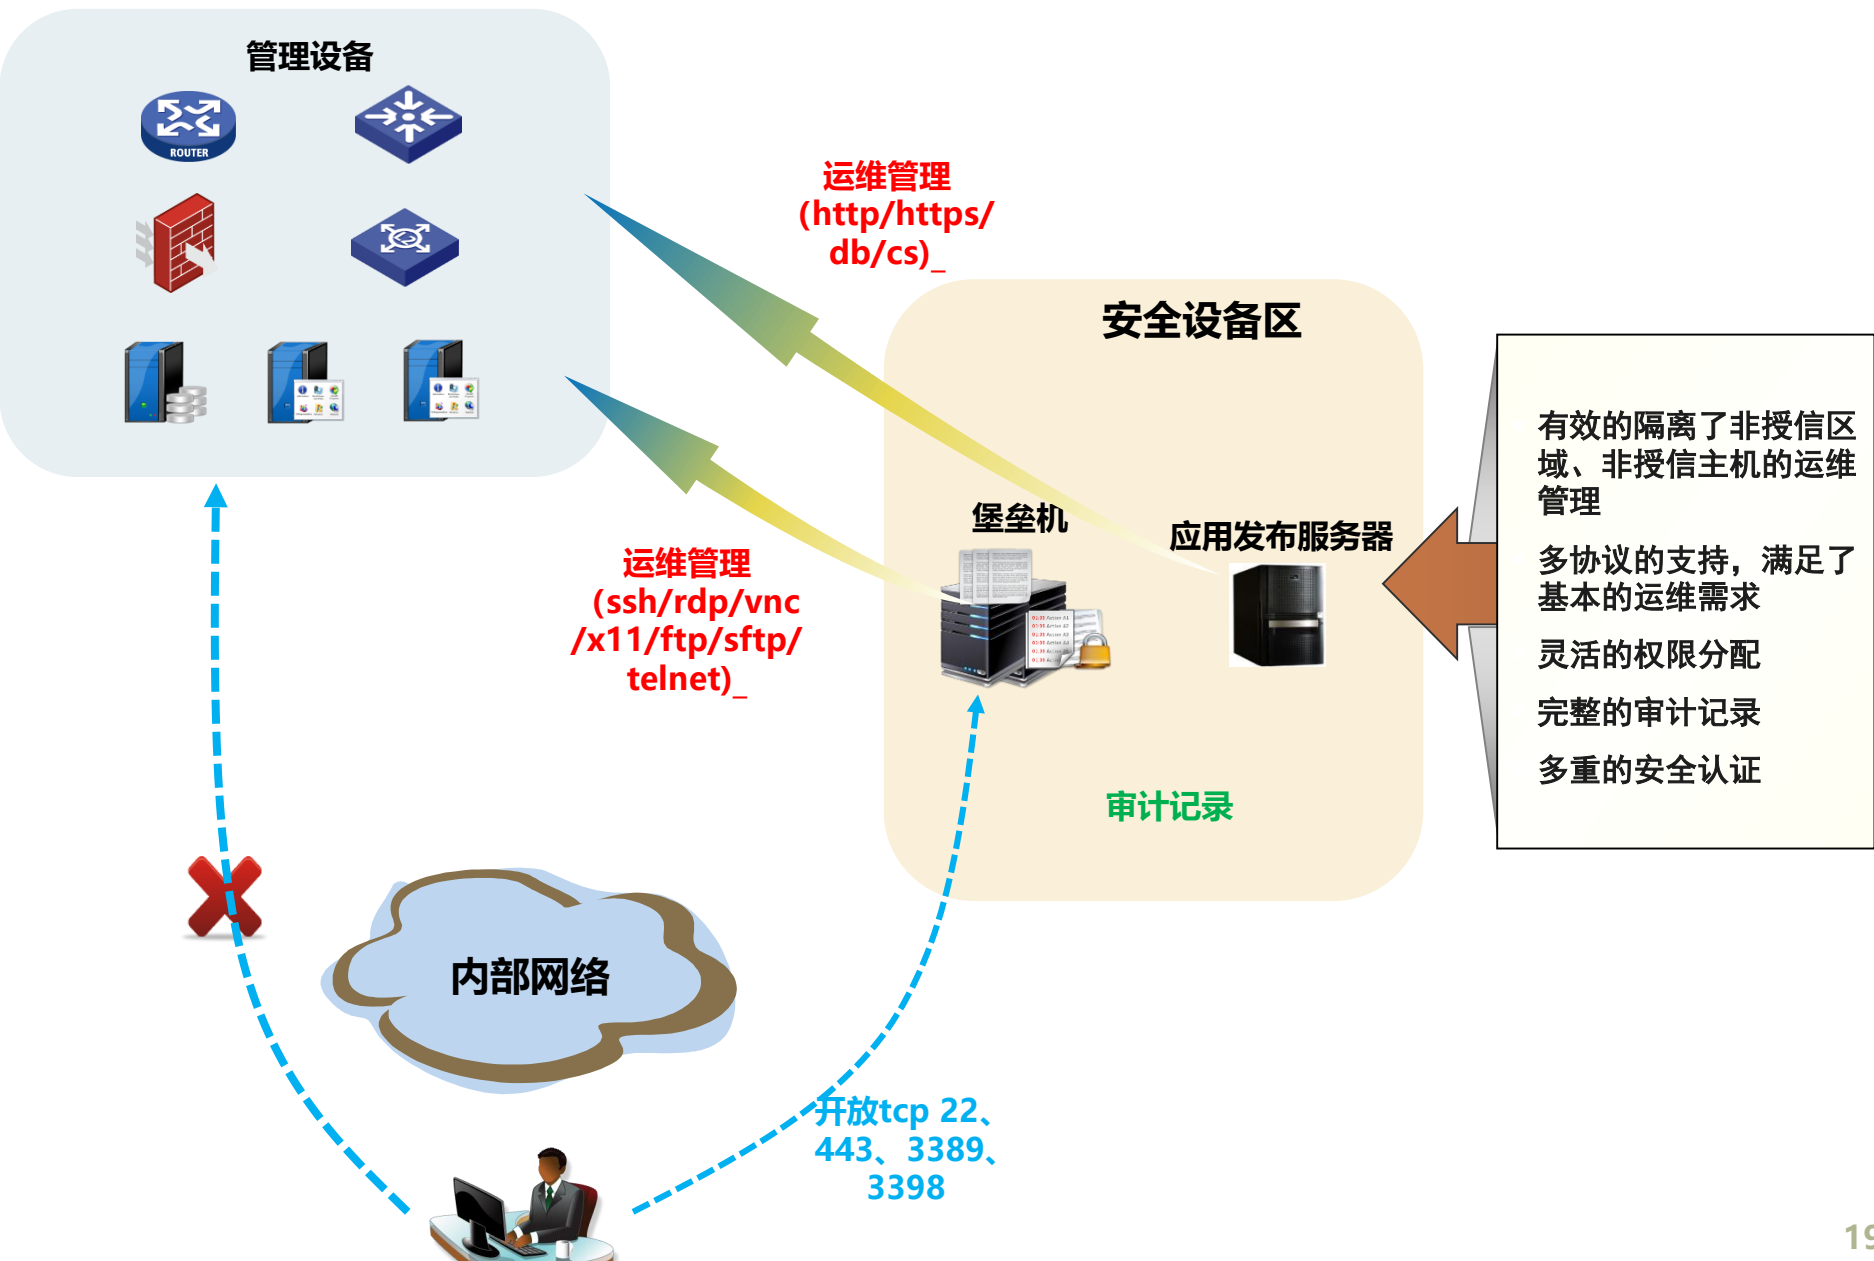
管理设备

ROUTER

运维管理
(http/https/
db/cs)_

安全设备区

运维管理
(ssh/rdp/vnc
/x11/ftp/sftp/
telnet)_

堡垒机

应用发布服务器

有效的隔离了非授信区域、非授信主机的运维管理

多协议的支持，满足了基本的运维需求

灵活的权限分配

完整的审计记录

多重的安全认证

审计记录

内部网络

开放tcp 22、
443、3389、
3398

19